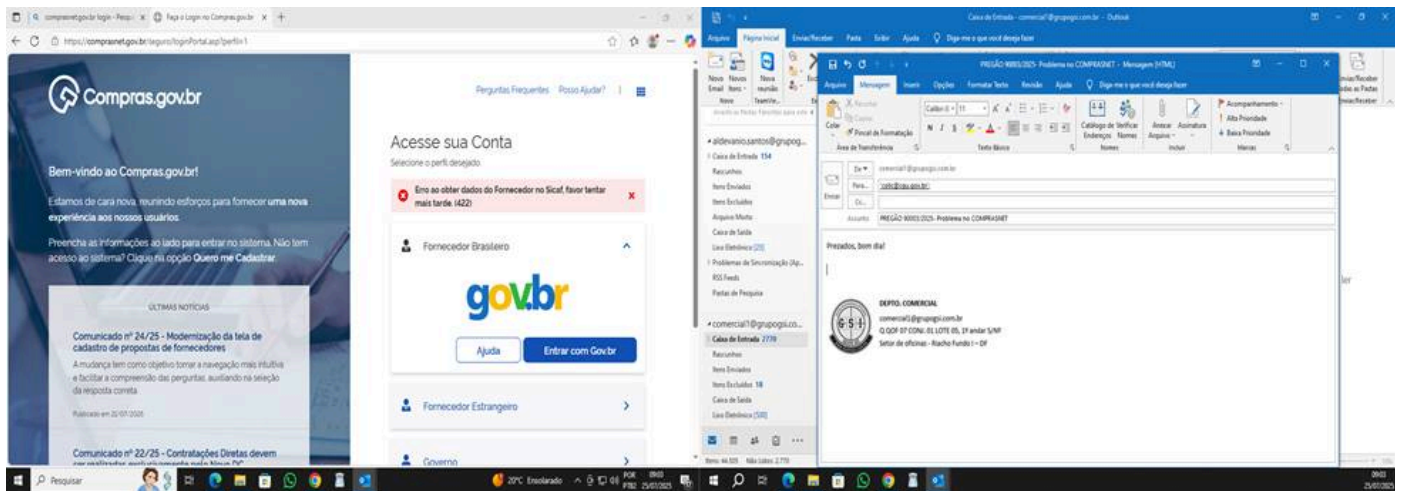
comprasnet.gov.br login - Pesqui | Faça o Login no Compras.gov.br

https://comprasnet.gov.br/seguro/loginPortal.asp?perfil=1

Compras.gov.br

Bem-vindo ao Compras.gov.br!

Estamos de cara nova, reunindo esforços para fornecer uma nova experiência aos nossos usuários.

Preencha as informações ao lado para entrar no sistema. Não tem acesso ao sistema? Clique na opção Quero me Cadastrar.

ÚLTIMAS NOTÍCIAS

Comunicado nº 24/25 - Modernização da tela de cadastro de propostas de fornecedores

A mudança tem como objetivo tornar a navegação mais intuitiva e facilitar a compreensão das perguntas, auxiliando na seleção da resposta correta.

Publicado em 22/07/2025

Comunicado nº 22/25 - Contratações Diretas devem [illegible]

Perguntas Frequentes Posso Ajudar?

Acesse sua Conta

Selecione o perfil desejado.

Erro ao obter dados do Fornecedor no Sicaf, favor tentar mais tarde. (422)

Fornecedor Brasileiro

gov.br

Ajuda

Entrar com Gov.br

Fornecedor Estrangeiro

Governo

Caixa de Entrada - comercial1@grupogsi.com.br - Outlook

Arquivo Página Inicial Enviar/Receber Pasta Exibir Ajuda Diga-me o que você deseja fazer

Novo Email Novos Itens Nova reunião Team Vie...

aldevanio.santos@grupog...
Caixa de Entrada 154
Rascunhos
Itens Enviados
Itens Excluídos
Arquivo Morto
Caixa de Saída
Lixo Eletrônico [20]
Problemas de Sincronização (Ap...
RSS Feeds
Pastas de Pesquisa

comercial1@grupogsi.co...
Caixa de Entrada 2770
Rascunhos
Itens Enviados
Itens Excluídos 18
Caixa de Saída
Lixo Eletrônico [500]

Itens: 44.005 Não Lidos: 2.770

PREGÃO 90003/2025- Problema no COMPRASNET - Mensagem (HTML)

Arquivo Mensagem Inserir Opções Formatar Texto Revisão Ajuda Diga-me o que você deseja fazer

Colar Recortar Copiar Pincel de Formatação
Área de Transferência
Texto Básico
Catálogo de Endereços Verificar Nomes
Nomes
Anexar Arquivo Assinatura
Incluir
Acompanhamento Alta Prioridade Baixa Prioridade
Marcas

De comercial1@grupogsi.com.br
Enviar Para... "cele@cgu.gov.br"
Cc...
Assunto PREGÃO 90003/2025- Problema no COMPRASNET

Prezados, bom dia!

DEPTO. COMERCIAL
comercial1@grupogsi.com.br
Q.QOF 07 CONJ. 01 LOTE 05, 1º andar S/Nº
Setor de oficinas - Riacho Fundo I - DF

Pesquisar
20°C Ensolarado
POR PTB2 09:03 25/07/2025